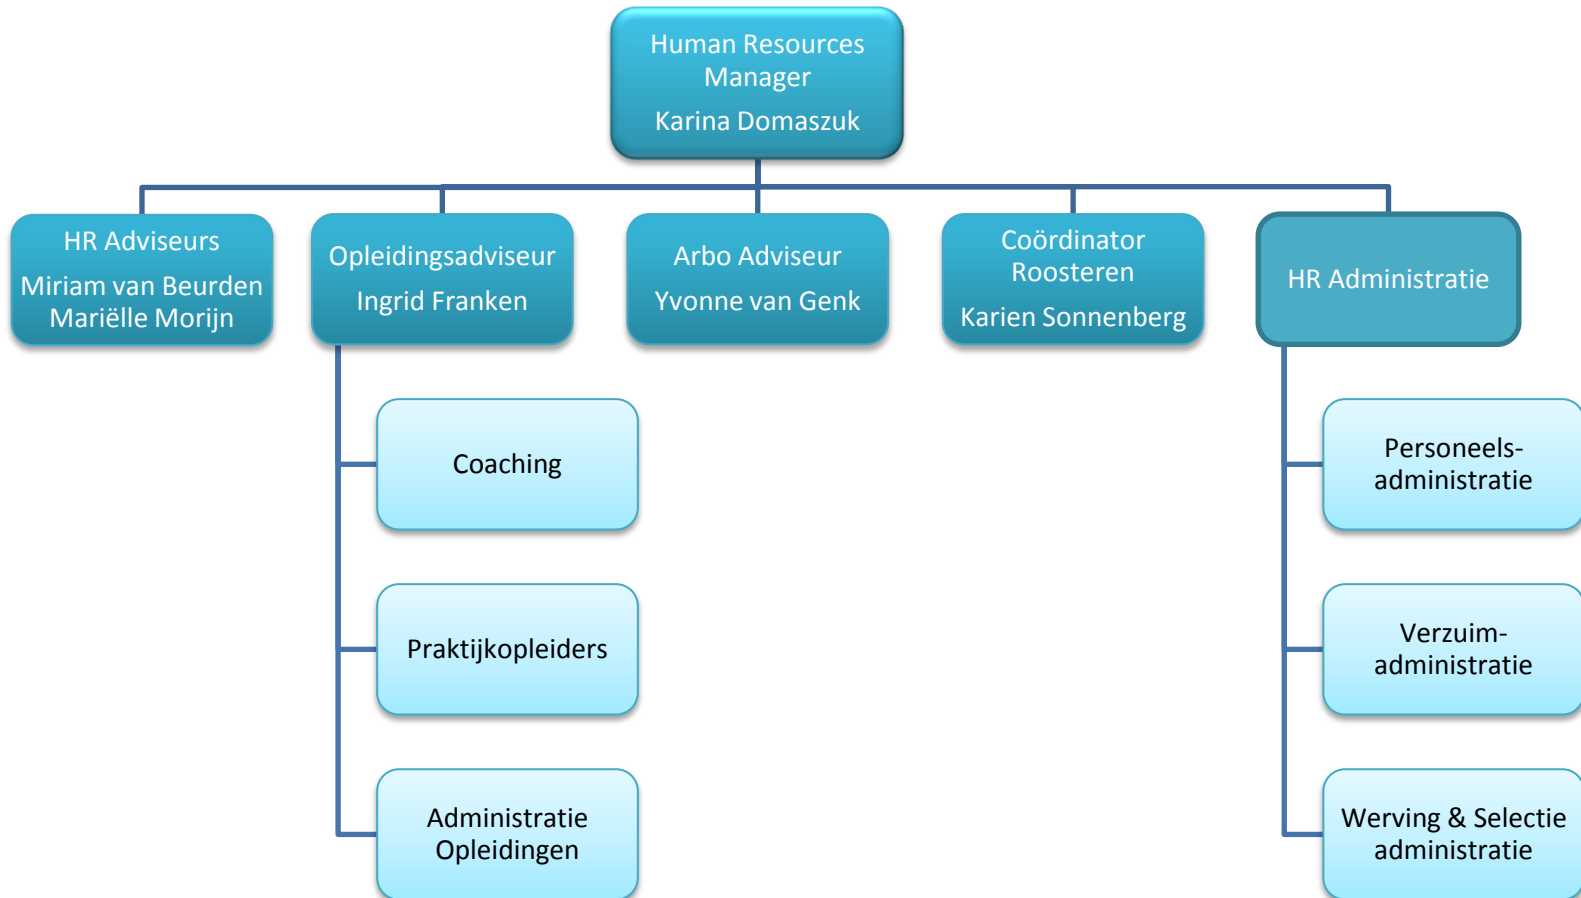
Human Resources Manager

Karina Domaszuk

HR Adviseurs

Miriam van Beurden
Mariëlle Morijn

Opleidingsadviseur

Ingrid Franken

Arbo Adviseur

Yvonne van Genk

Coördinator Roosteren

Karien Sonnenberg

HR Administratie

Coaching

Praktijkopleiders

Administratie Opleidingen

Personeels-administratie

Verzuim-administratie

Werving & Selectie administratie